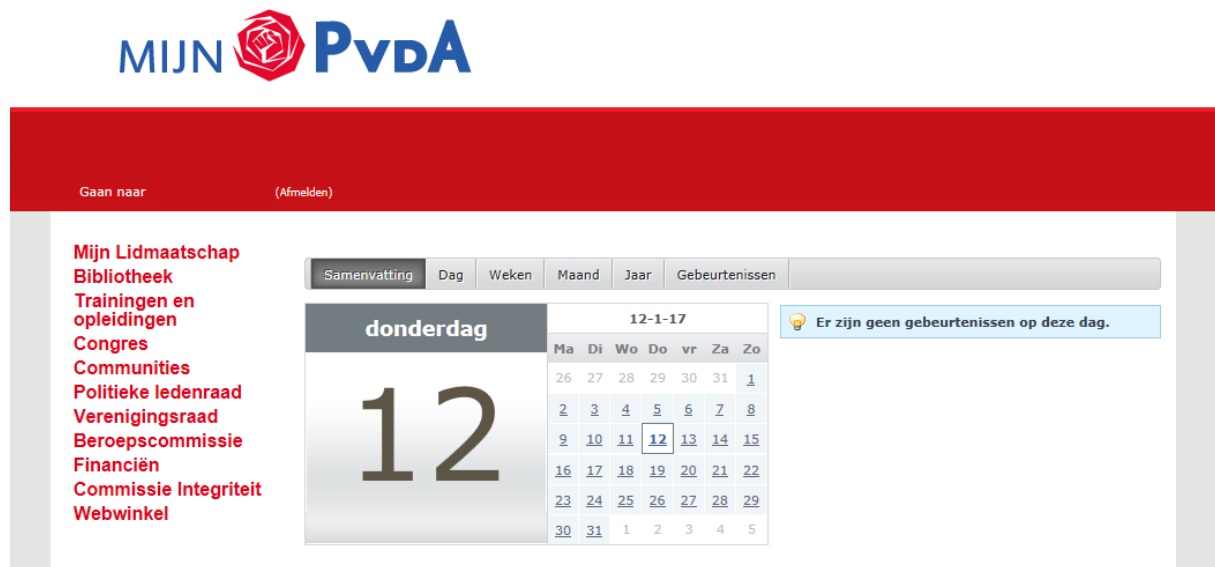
MIJN PvdA

Gaan naar (Afmelden)

Mijn Lidmaatschap
Bibliotheek
Trainingen en opleidingen
Congres
Communities
Politieke ledenraad
Verenigingsraad
Beroepscommissie
Financiën
Commissie Integriteit
Webwinkel

Samenvatting | Dag | Weken | Maand | Jaar | Gebeurtenissen

donderdag

12

12-1-17

| Ma | Di | Wo | Do | vr | Za | Zo |
|---|---|---|---|---|---|---|
| 26 | 27 | 28 | 29 | 30 | 31 | 1 |
| 2 | 3 | 4 | 5 | 6 | 7 | 8 |
| 9 | 10 | 11 | 12 | 13 | 14 | 15 |
| 16 | 17 | 18 | 19 | 20 | 21 | 22 |
| 23 | 24 | 25 | 26 | 27 | 28 | 29 |
| 30 | 31 | 1 | 2 | 3 | 4 | 5 |

Er zijn geen gebeurtenissen op deze dag.